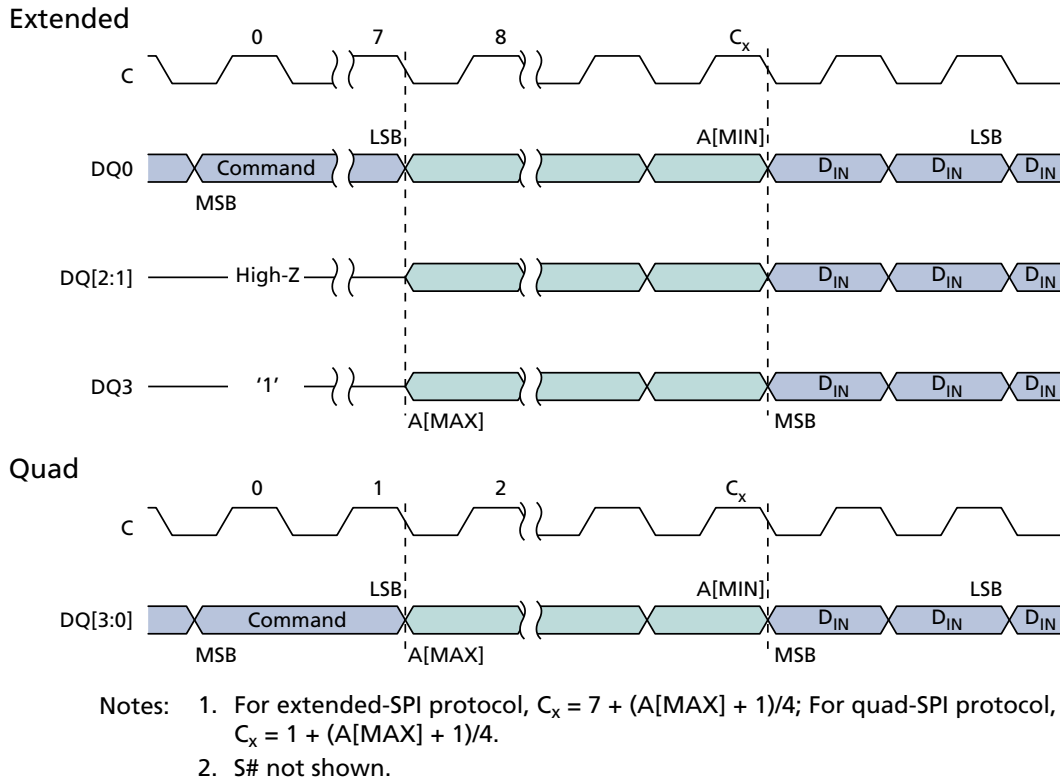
Extended

0

7

8

$C_x$

C

LSB

A[MIN]

LSB

DQ0

Command

$D_{IN}$

$D_{IN}$

$D_{IN}$

MSB

DQ[2:1]

High-Z

$D_{IN}$

$D_{IN}$

$D_{IN}$

DQ3

'1'

$D_{IN}$

$D_{IN}$

$D_{IN}$

A[MAX]

MSB

Quad

0

1

2

$C_x$

C

LSB

A[MIN]

LSB

DQ[3:0]

Command

$D_{IN}$

$D_{IN}$

$D_{IN}$

MSB

A[MAX]

MSB

Notes: 1. For extended-SPI protocol, $C_x$ = 7 + (A[MAX] + 1)/4; For quad-SPI protocol, $C_x$ = 1 + (A[MAX] + 1)/4.

2. S# not shown.